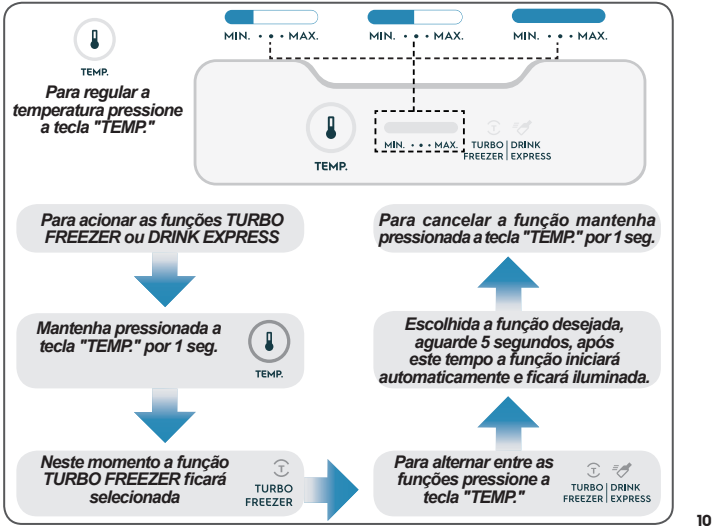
MIN. • • • MAX.

MIN. • • • MAX.

MIN. • • • MAX.

TEMP.

Para regular a temperatura pressione a tecla "TEMP."

TEMP.

MIN. • • • MAX.

TURBO FREEZER

DRINK EXPRESS

Para acionar as funções TURBO FREEZER ou DRINK EXPRESS

Mantenha pressionada a tecla "TEMP." por 1 seg.

TEMP.

Neste momento a função TURBO FREEZER ficará selecionada

TURBO FREEZER

Para cancelar a função mantenha pressionada a tecla "TEMP." por 1 seg.

Escolhida a função desejada, aguarde 5 segundos, após este tempo a função iniciará automaticamente e ficará iluminada.

Para alternar entre as funções pressione a tecla "TEMP."

TURBO FREEZER

DRINK EXPRESS

10